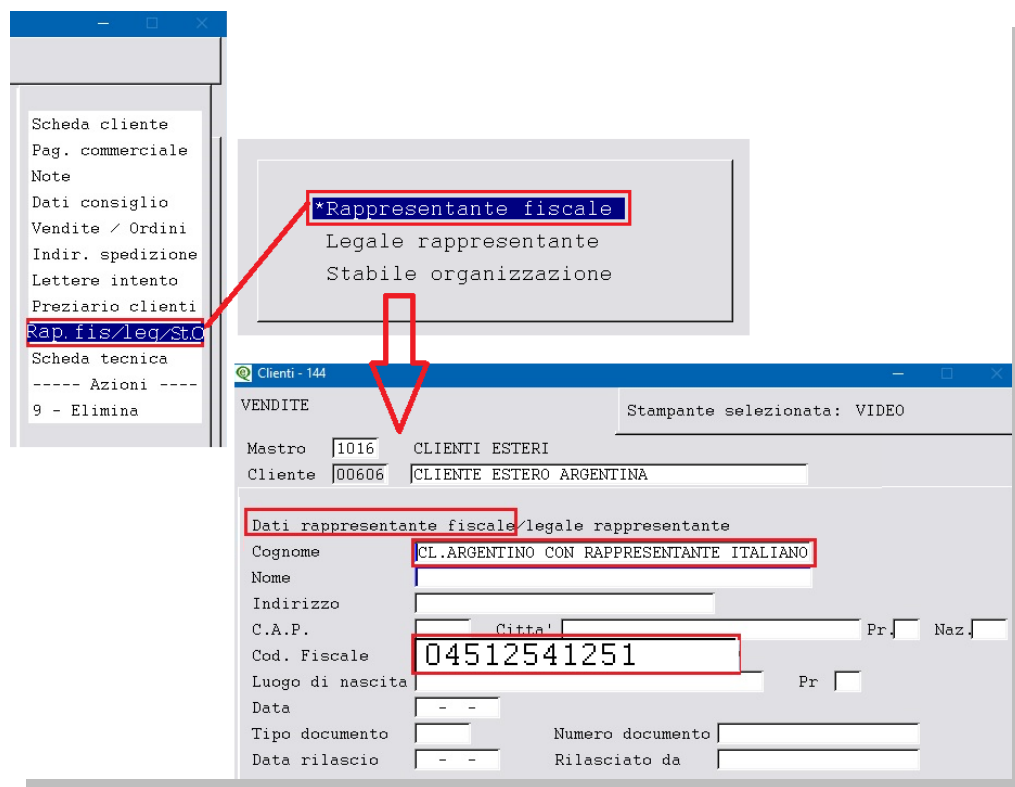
Scheda cliente
Pag. commerciale
Note
Dati consiglio
Vendite / Ordini
Indir. spedizione
Lettere intento
Preziario clienti
Rap.fis/leg/St.O
Scheda tecnica
----- Azioni ----
9 - Elimina

*Rappresentante fiscale
Legale rappresentante
Stabile organizzazione

Clienti - 144

VENDITE

Stampante selezionata: VIDEO

Mastro 1016 CLIENTI ESTERI
Cliente 00606 CLIENTE ESTERO ARGENTINA

Dati rappresentante fiscale/legale rappresentante
Cognome CL.ARGENTINO CON RAPPRESENTANTE ITALIANO
Nome
Indirizzo
C.A.P. Citta' Pr. Naz.
Cod. Fiscale 04512541251
Luogo di nascita Pr
Data - -
Tipo documento Numero documento
Data rilascio - - Rilasciato da